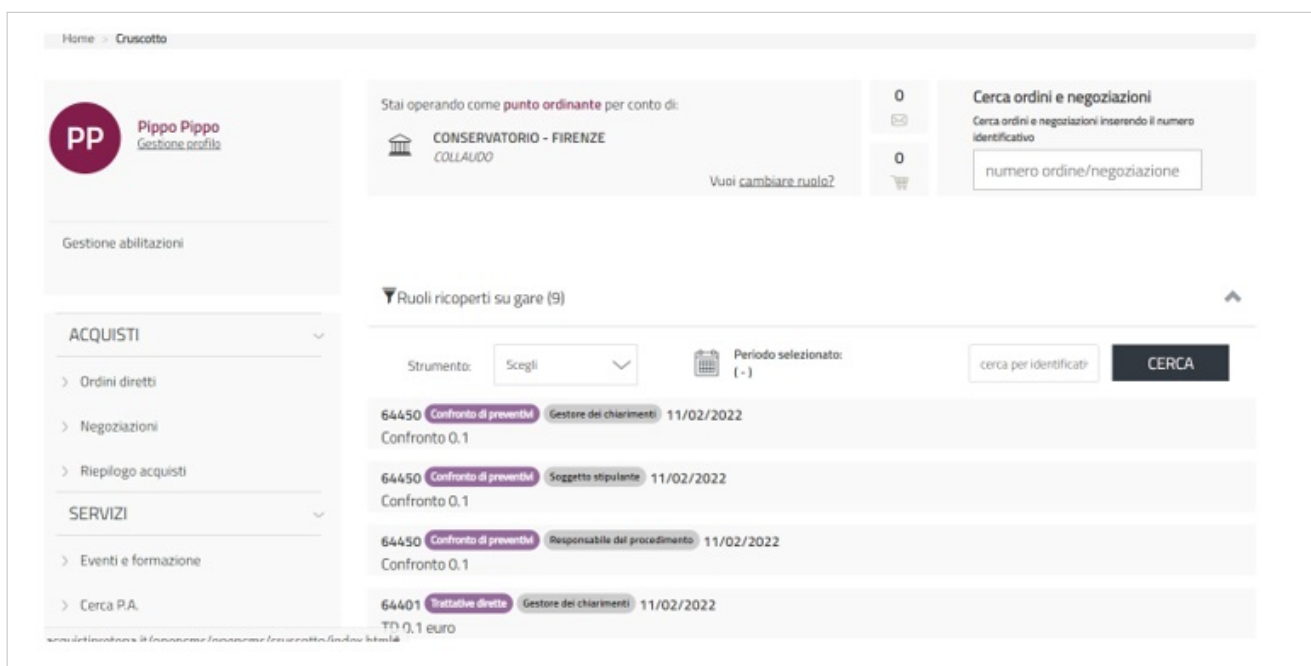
Home > Cruscotto

PP Pippo Pippo
Gestione profilo

Gestione abilitazioni

ACQUISTI
> Ordini diretti
> Negoziazioni
> Riepilogo acquisti
SERVIZI
> Eventi e formazione
> Cerca P.A.

Stai operando come punto ordinante per conto di:
CONSERVATORIO - FIRENZE
COLLAUDO
Vuoi cambiare ruolo?

0
0

Cerca ordini e negoziazioni
Cerca ordini e negoziazioni inserendo il numero identificativo
numero ordine/negoziazione

Ruoli ricoperti su gare (9)

Strumento: Scegli
Periodo selezionato: ( - )
cerca per identificati
CERCA

64450 Confronto di preventivi Gestore dei chiarimenti 11/02/2022
Confronto 0.1

64450 Confronto di preventivi Soggetto stipulante 11/02/2022
Confronto 0.1

64450 Confronto di preventivi Responsabile del procedimento 11/02/2022
Confronto 0.1

64401 Trattative dirette Gestore dei chiarimenti 11/02/2022
TD 0.1 euro

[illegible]/opencms/opencms/cruscotto/index.html#